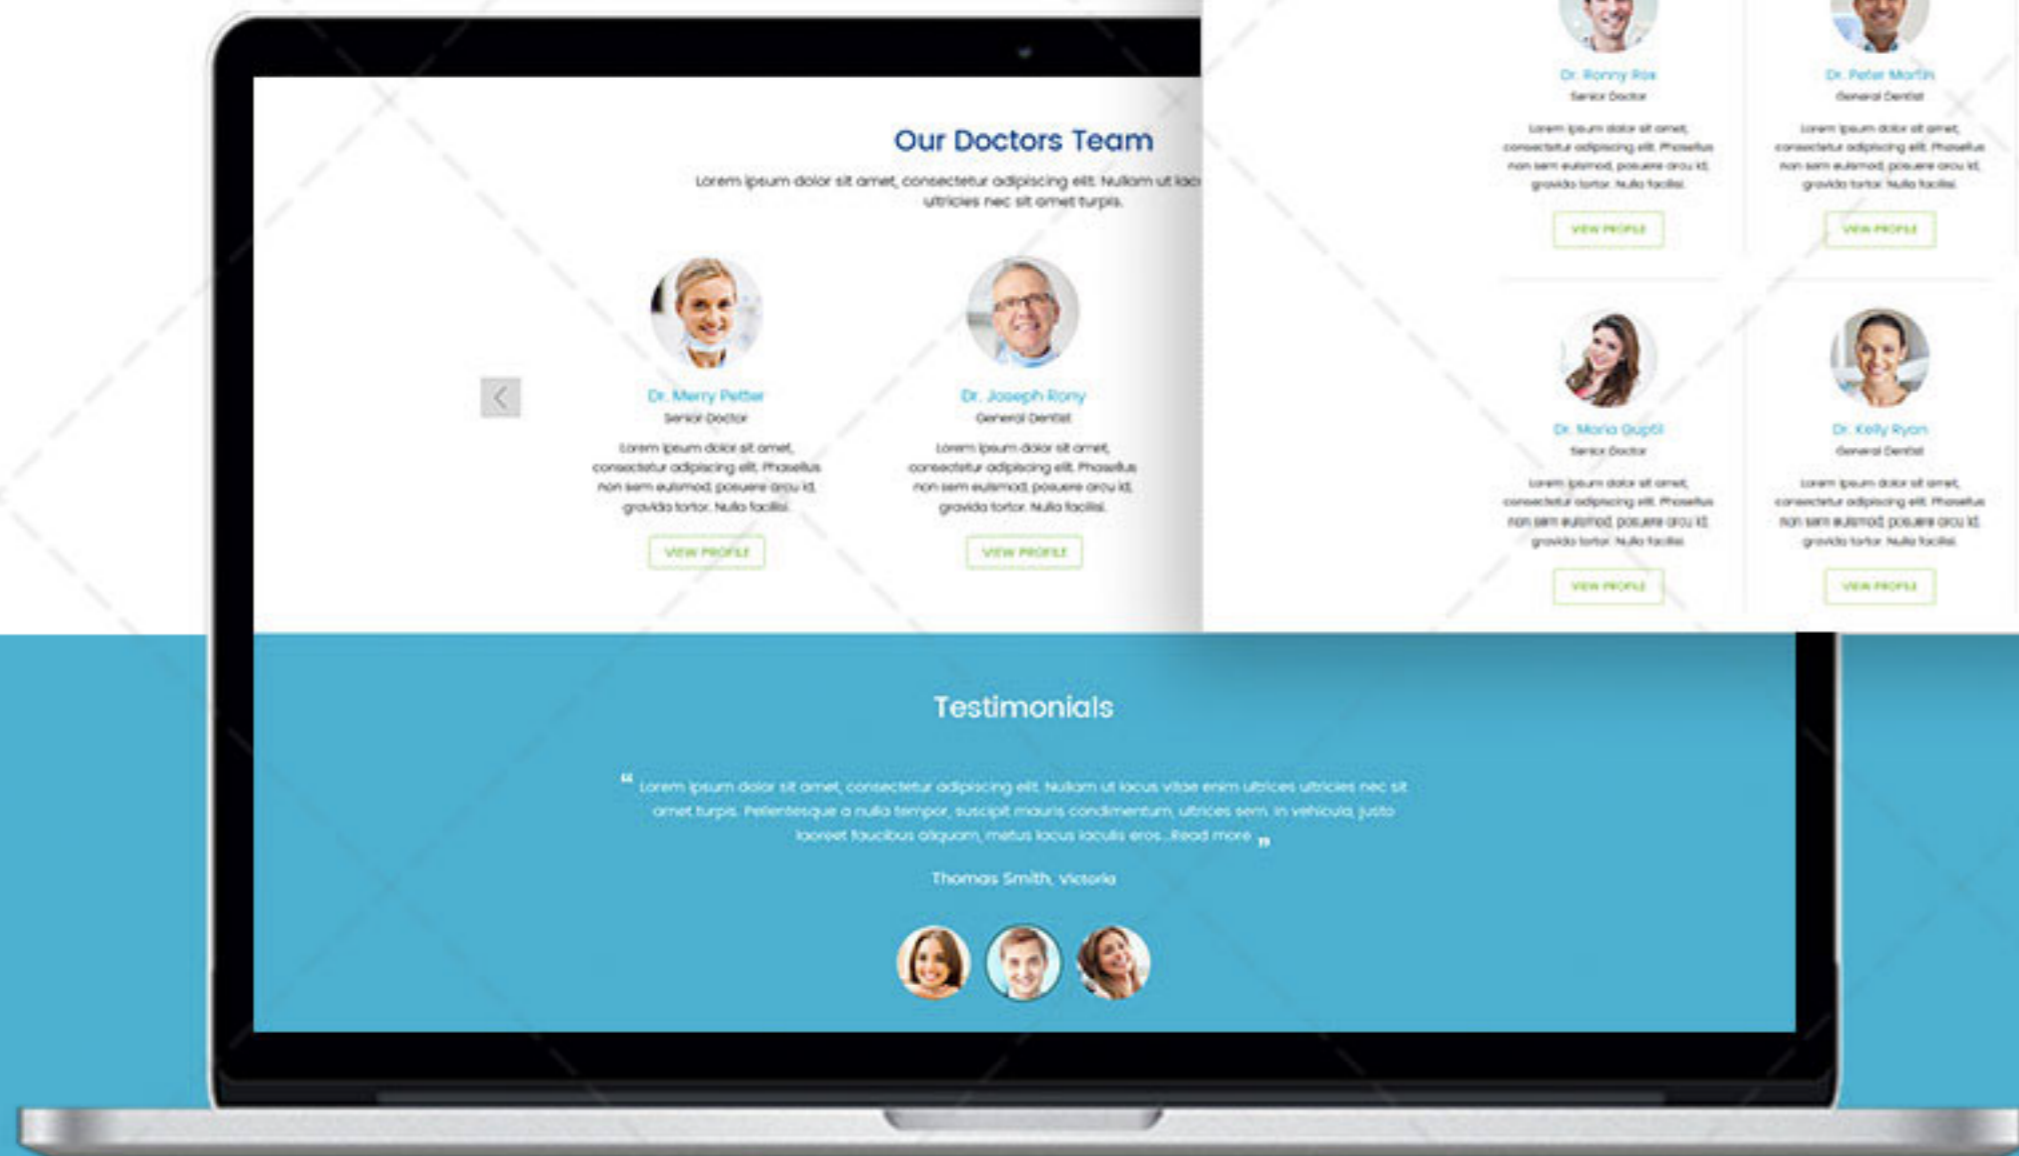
Our Doctors Team

Lorem ipsum dolor sit amet, consectetur adipiscing elit. Nullam ut lac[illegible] ultricies nec sit amet turpis.

Dr. Merry Petter
Senior Doctor
Lorem ipsum dolor sit amet, consectetur adipiscing elit. Phasellus non sem euismod, posuere arcu id, gravida tortor. Nulla facilisi.
VIEW PROFILE

Dr. Joseph Rony
General Dentist
Lorem ipsum dolor sit amet, consectetur adipiscing elit. Phasellus non sem euismod, posuere arcu id, gravida tortor. Nulla facilisi.
VIEW PROFILE

Dr. Ronny Rox
Senior Doctor
Lorem ipsum dolor sit amet, consectetur adipiscing elit. Phasellus non sem euismod, posuere arcu id, gravida tortor. Nulla facilisi.
VIEW PROFILE

Dr. Peter Martin
General Dentist
Lorem ipsum dolor sit amet, consectetur adipiscing elit. Phasellus non sem euismod, posuere arcu id, gravida tortor. Nulla facilisi.
VIEW PROFILE

Dr. Maria Gupti
Senior Doctor
Lorem ipsum dolor sit amet, consectetur adipiscing elit. Phasellus non sem euismod, posuere arcu id, gravida tortor. Nulla facilisi.
VIEW PROFILE

Dr. Kelly Ryan
General Dentist
Lorem ipsum dolor sit amet, consectetur adipiscing elit. Phasellus non sem euismod, posuere arcu id, gravida tortor. Nulla facilisi.
VIEW PROFILE

Testimonials

“ Lorem ipsum dolor sit amet, consectetur adipiscing elit. Nullam ut lacus vitae enim ultrices ultricies nec sit amet turpis. Pellentesque a nulla tempor, suscipit mauris condimentum, ultrices sem. In vehicula, justo laoreet faucibus aliquam, metus lacus iaculis eros...Read more ”

Thomas Smith, Victoria